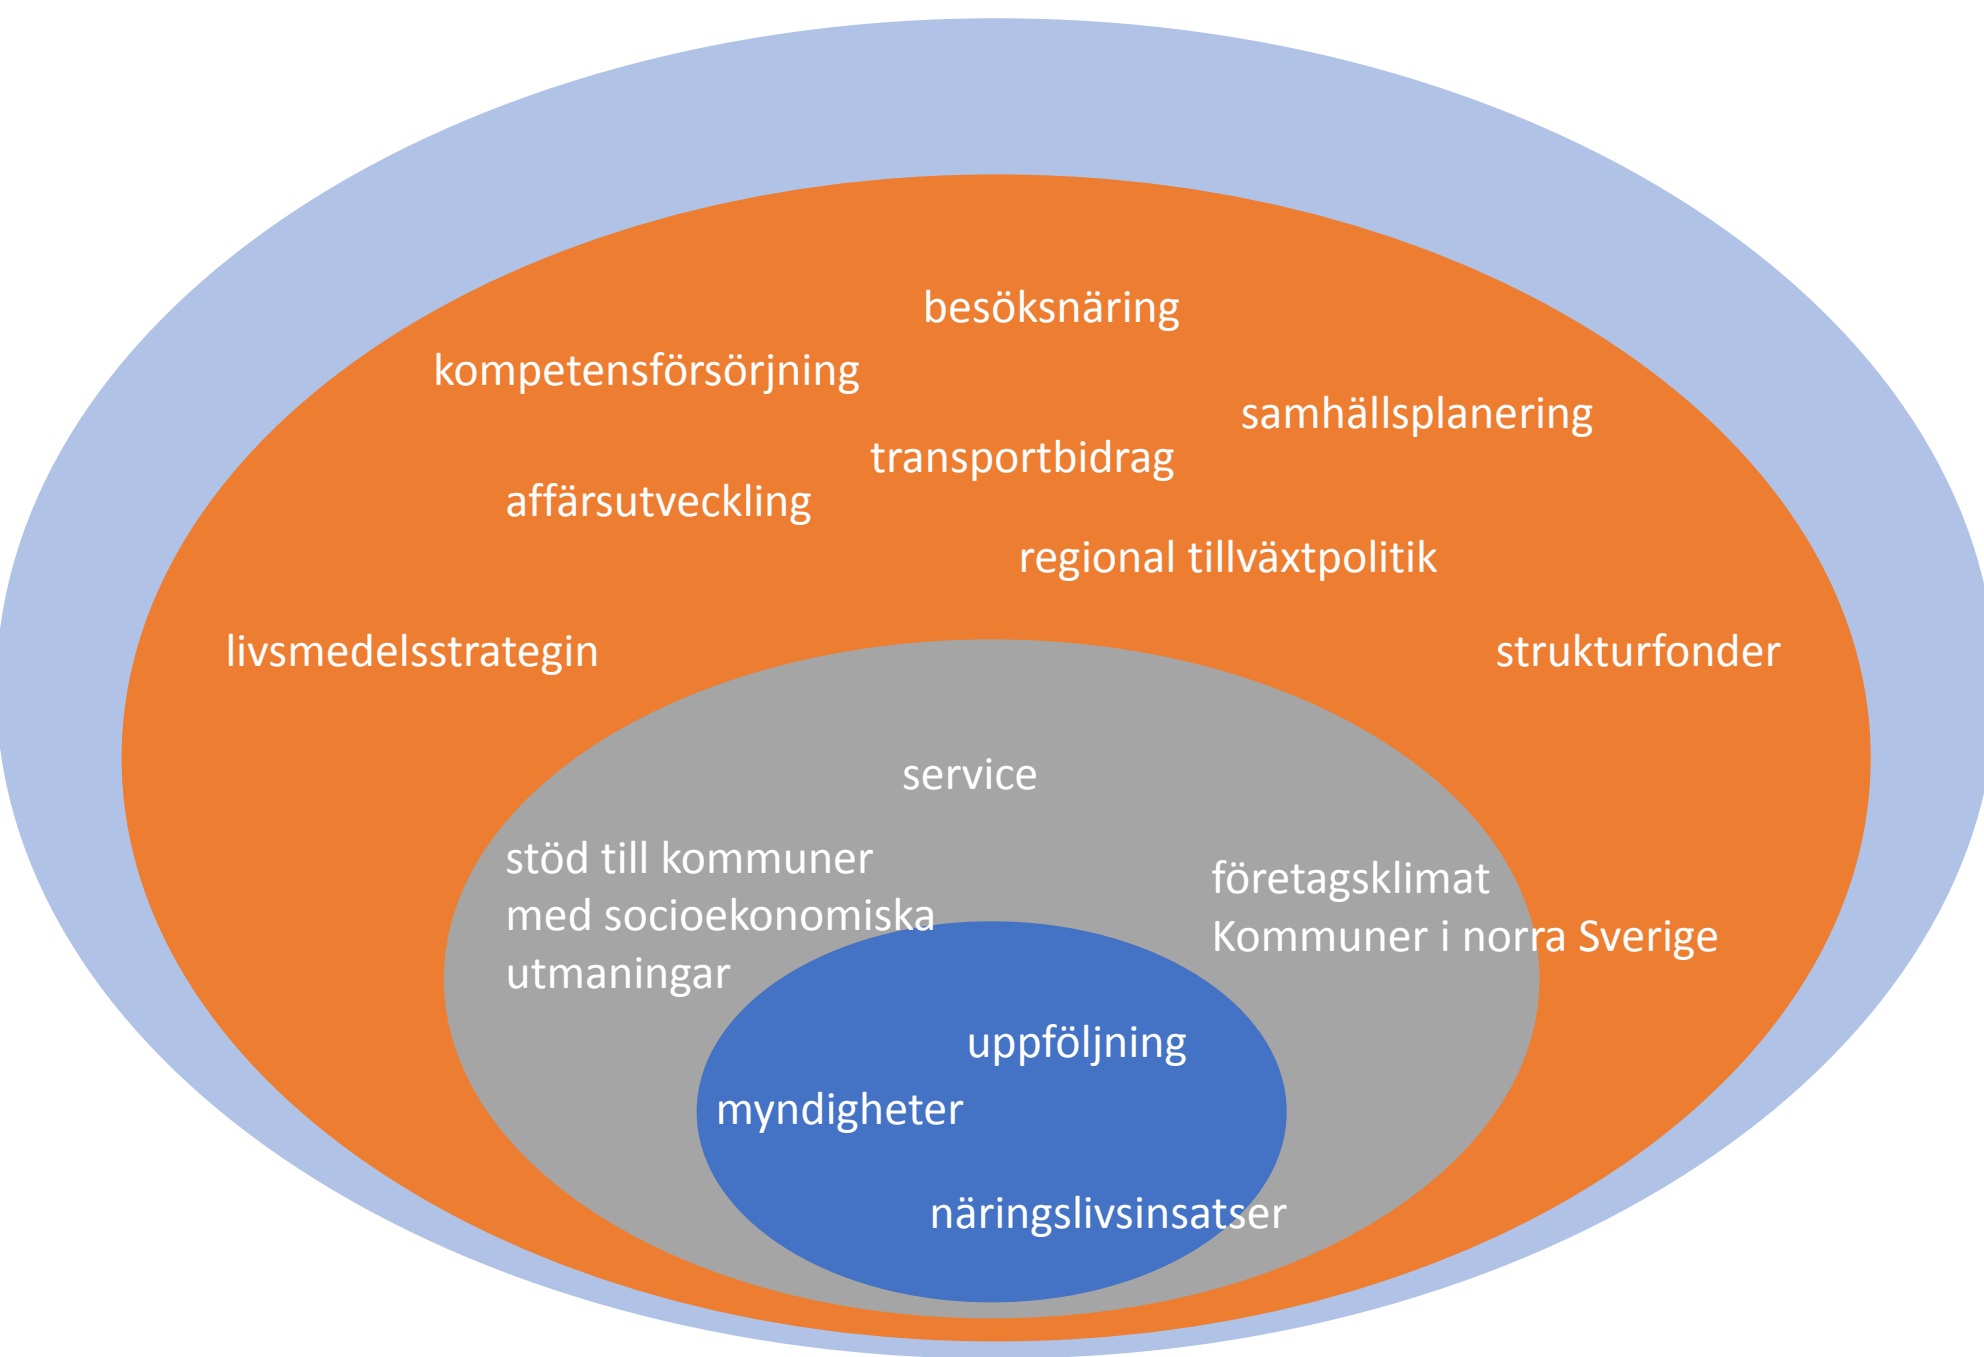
besöksnäring

kompetensförsörjning

samhällsplanering

transportbidrag

affärsutveckling

regional tillväxtpolitik

livsmedelsstrategin

strukturfonder

service

stöd till kommuner med socioekonomiska utmaningar

företagsklimat
Kommuner i norra Sverige

uppföljning

myndigheter

näringslivsinsatser